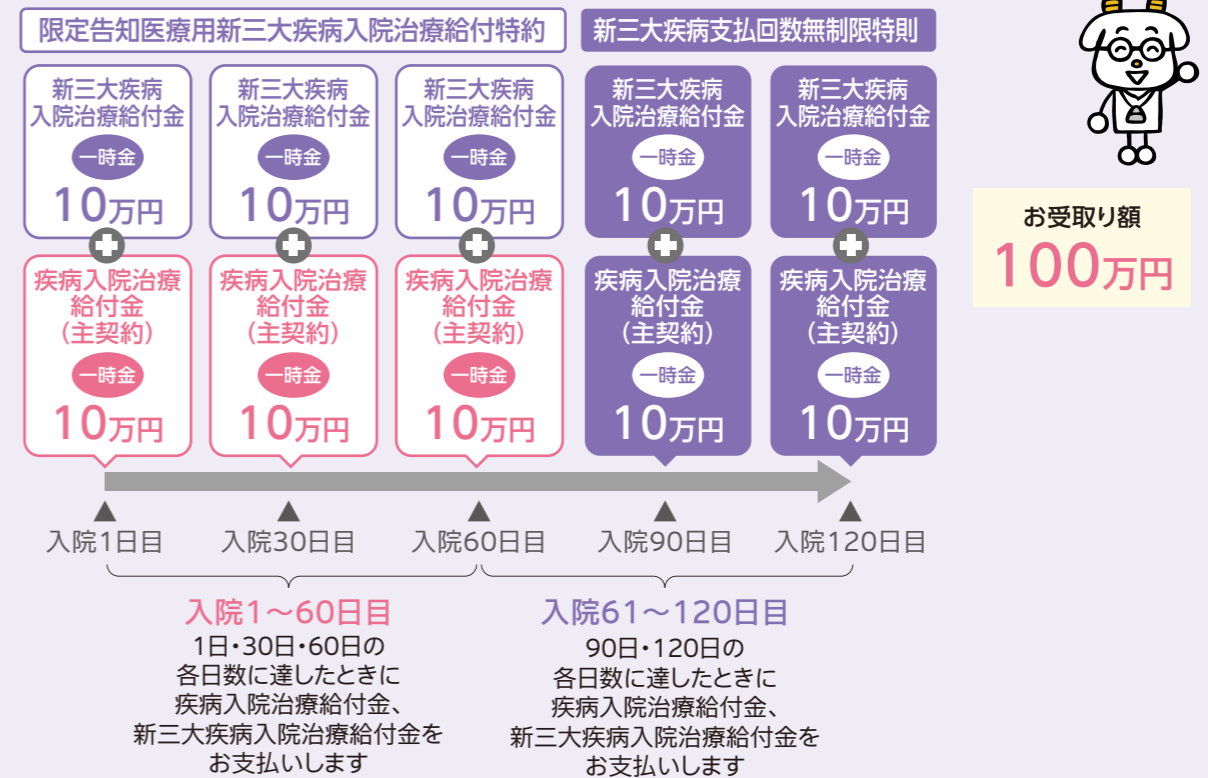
限定告知医療用新三大疾病入院治療給付特約

新三大疾病支払回数無制限特則

新三大疾病入院治療給付金
一時金
10万円

新三大疾病入院治療給付金
一時金
10万円

新三大疾病入院治療給付金
一時金
10万円

新三大疾病入院治療給付金
一時金
10万円

新三大疾病入院治療給付金
一時金
10万円

疾病入院治療給付金（主契約）
一時金
10万円

疾病入院治療給付金（主契約）
一時金
10万円

疾病入院治療給付金（主契約）
一時金
10万円

疾病入院治療給付金（主契約）
一時金
10万円

疾病入院治療給付金（主契約）
一時金
10万円

お受取り額
100万円

入院1日目
入院30日目
入院60日目
入院90日目
入院120日目

入院1～60日目
1日・30日・60日の各日数に達したときに疾病入院治療給付金、新三大疾病入院治療給付金をお支払いします

入院61～120日目
90日・120日の各日数に達したときに疾病入院治療給付金、新三大疾病入院治療給付金をお支払いします